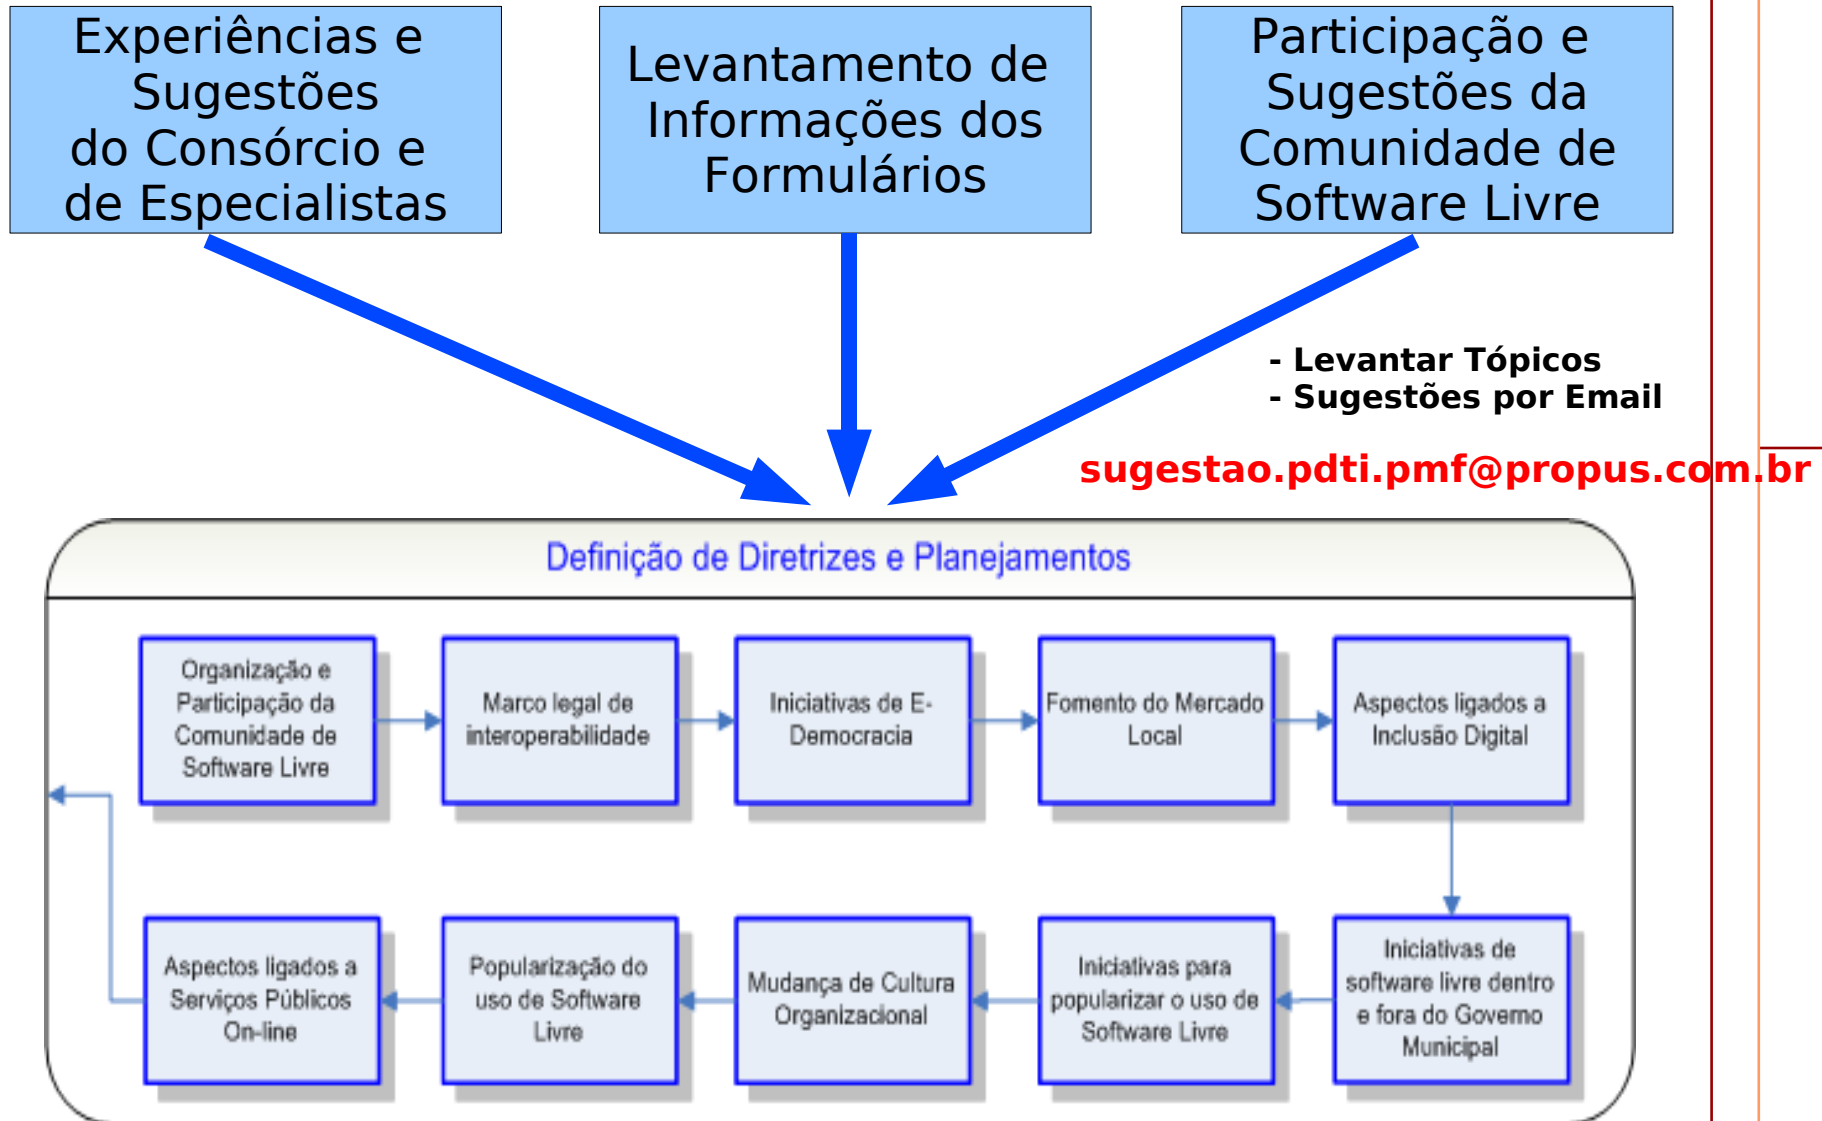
Experiências e Sugestões do Consórcio e de Especialistas

Levantamento de Informações dos Formulários

Participação e Sugestões da Comunidade de Software Livre

- Levantar Tópicos
- Sugestões por Email

sugestao.pdti.pmf@propus.com.br

Definição de Diretrizes e Planejamentos

Organização e Participação da Comunidade de Software Livre

Marco legal de interoperabilidade

Iniciativas de E-Democracia

Fomento do Mercado Local

Aspectos ligados a Inclusão Digital

Iniciativas de software livre dentro e fora do Governo Municipal

Iniciativas para popularizar o uso de Software Livre

Mudança de Cultura Organizacional

Popularização do uso de Software Livre

Aspectos ligados a Serviços Públicos On-line